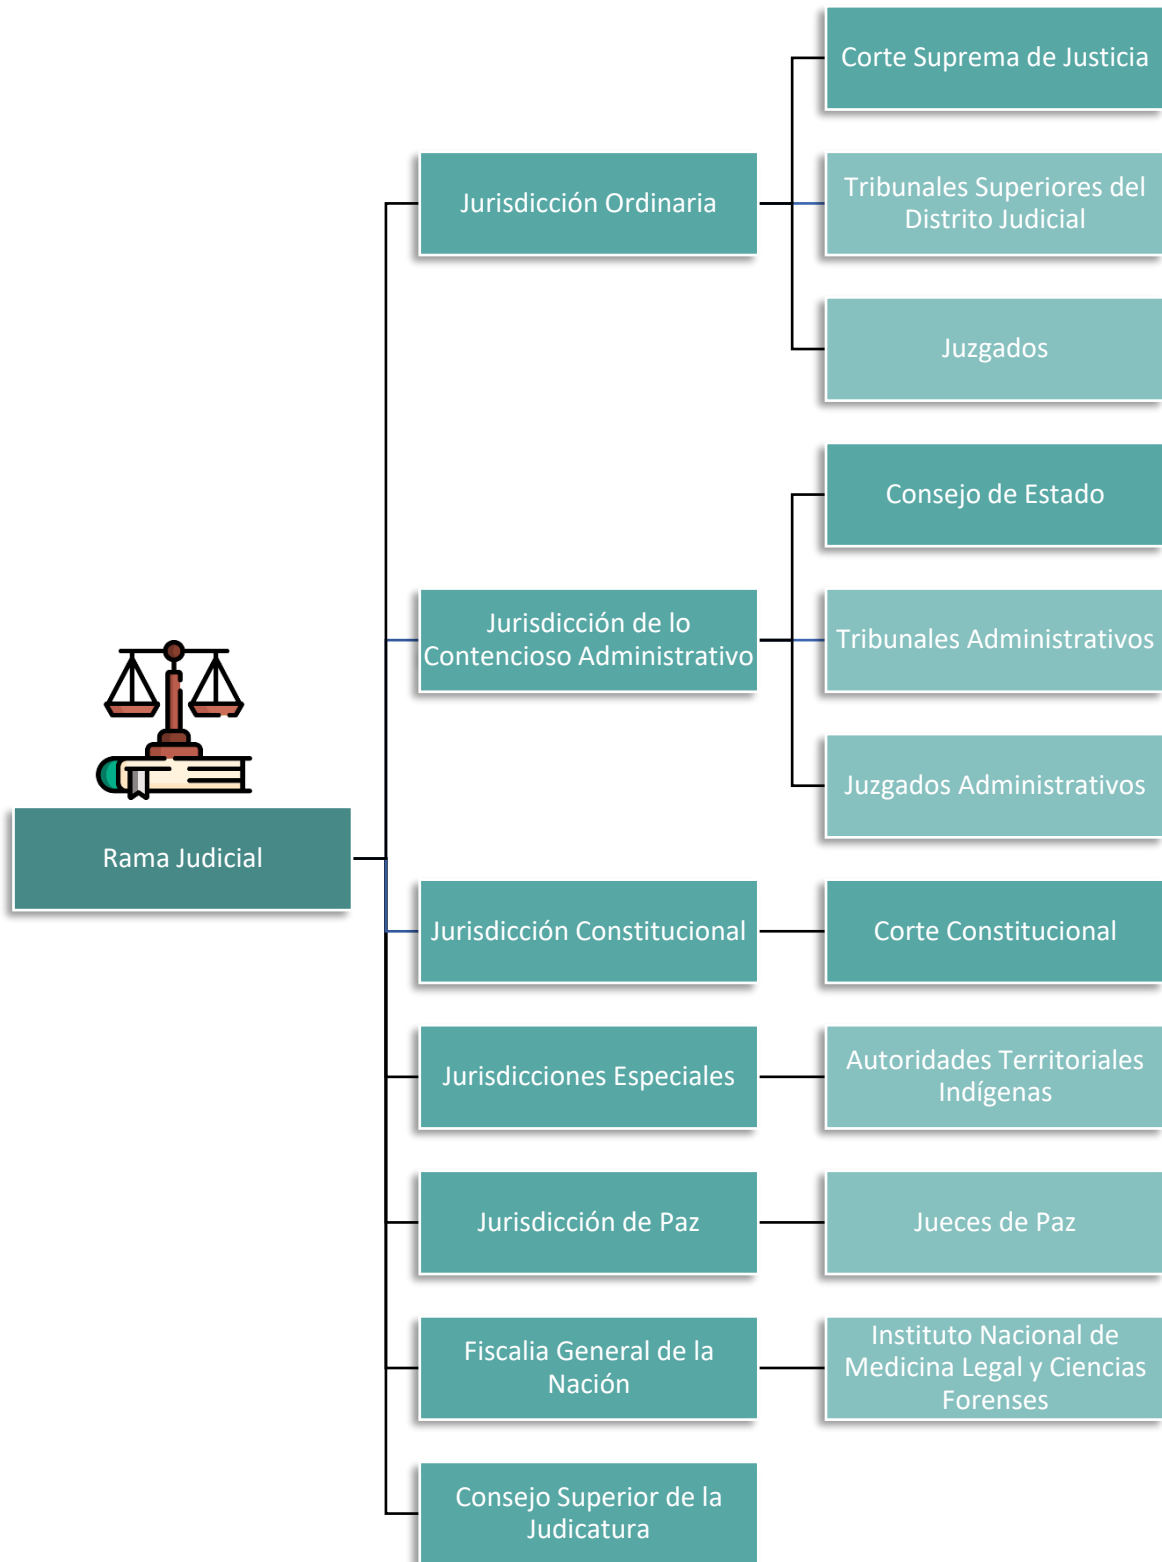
Rama Judicial

Jurisdicción Ordinaria

Corte Suprema de Justicia

Tribunales Superiores del Distrito Judicial

Juzgados

Jurisdicción de lo Contencioso Administrativo

Consejo de Estado

Tribunales Administrativos

Juzgados Administrativos

Jurisdicción Constitucional

Corte Constitucional

Jurisdicciones Especiales

Autoridades Territoriales Indígenas

Jurisdicción de Paz

Jueces de Paz

Fiscalia General de la Nación

Instituto Nacional de Medicina Legal y Ciencias Forenses

Consejo Superior de la Judicatura